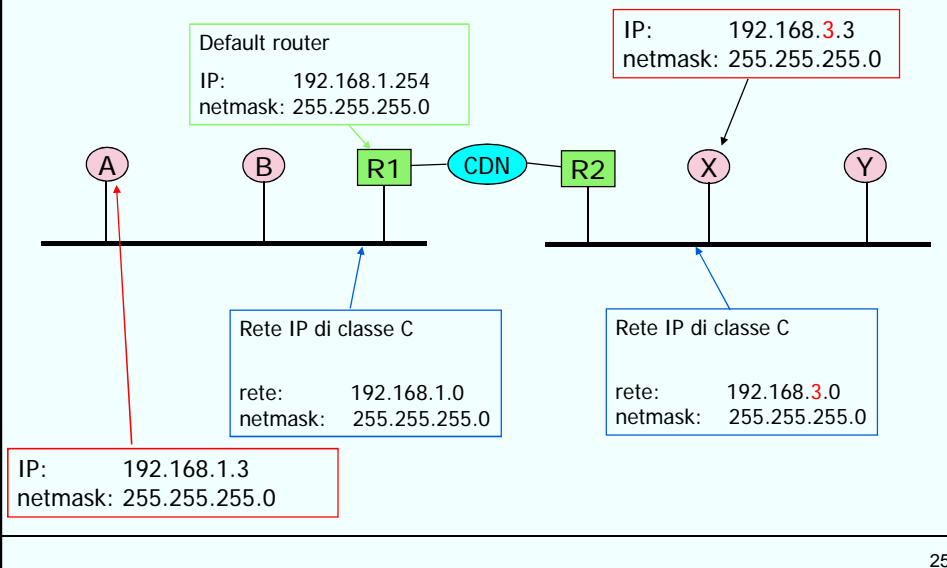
IP: 192.168.3.3
netmask: 255.255.255.0

Default router
IP: 192.168.1.254
netmask: 255.255.255.0

A

B

R1

CDN

R2

X

Y

Rete IP di classe C
rete: 192.168.1.0
netmask: 255.255.255.0

Rete IP di classe C
rete: 192.168.3.0
netmask: 255.255.255.0

IP: 192.168.1.3
netmask: 255.255.255.0

25